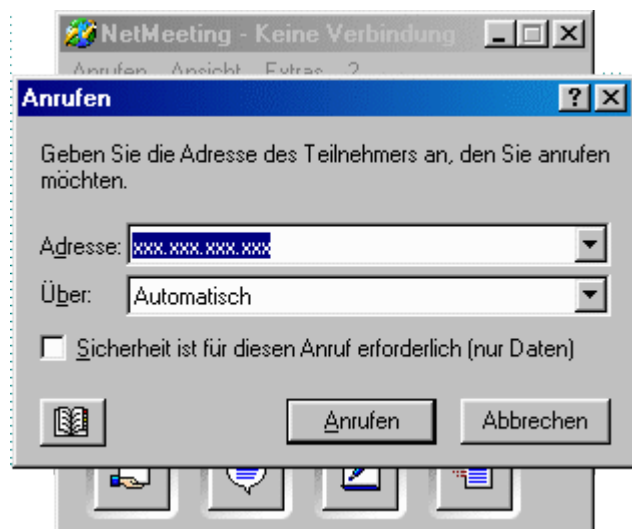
NetMeeting - Keine Verbindung

Anrufen Ansicht Extras ?

Anrufen

?

Geben Sie die Adresse des Teilnehmers an, den Sie anrufen möchten.

Adresse: xxx.xxx.xxx.xxx

Über: Automatisch

Sicherheit ist für diesen Anruf erforderlich (nur Daten)

Anrufen

Abbrechen